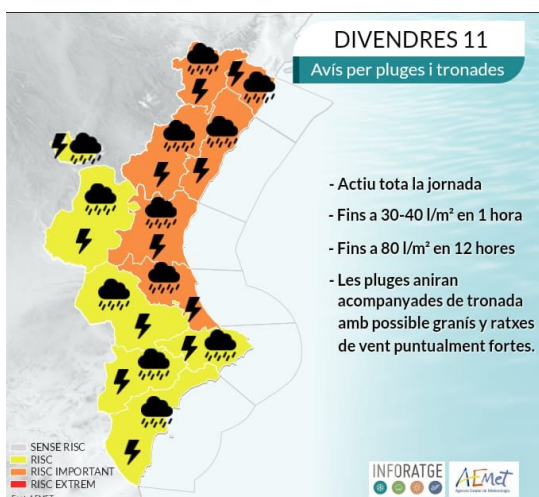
DIVENDRES 11

Avís per pluges i tronades

- Actiu tota la jornada

- Fins a 30-40 l/m² en 1 hora

- Fins a 80 l/m² en 12 hores

- Les pluges aniran acompanyades de tronada amb possible granís y ratxes de vent puntualment fortes.

SENSE RISC
RISC
RISC IMPORTANT
RISC EXTREM

INFORATGE

AEMet
Agencia Estatal de Meteorología